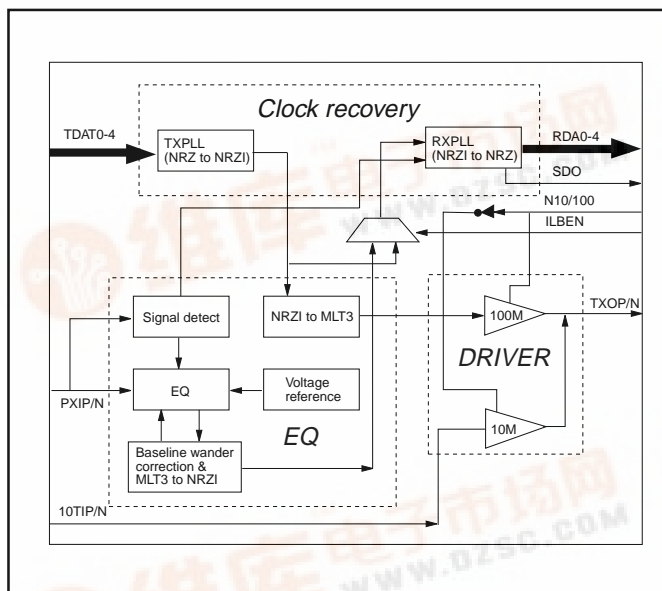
Clock recovery

TDAT0-4

TXPLL
(NRZ to NRZI)

RXPLL
(NRZI to NRZ)

RDA0-4

SDO

N10/100

ILBEN

Signal detect

NRZI to MLT3

100M

TXOP/N

DRIVER

PXIP/N

EQ

Voltage reference

EQ

10M

Baseline wander correction & MLT3 to NRZI

10TIP/N

www.dzsc.com